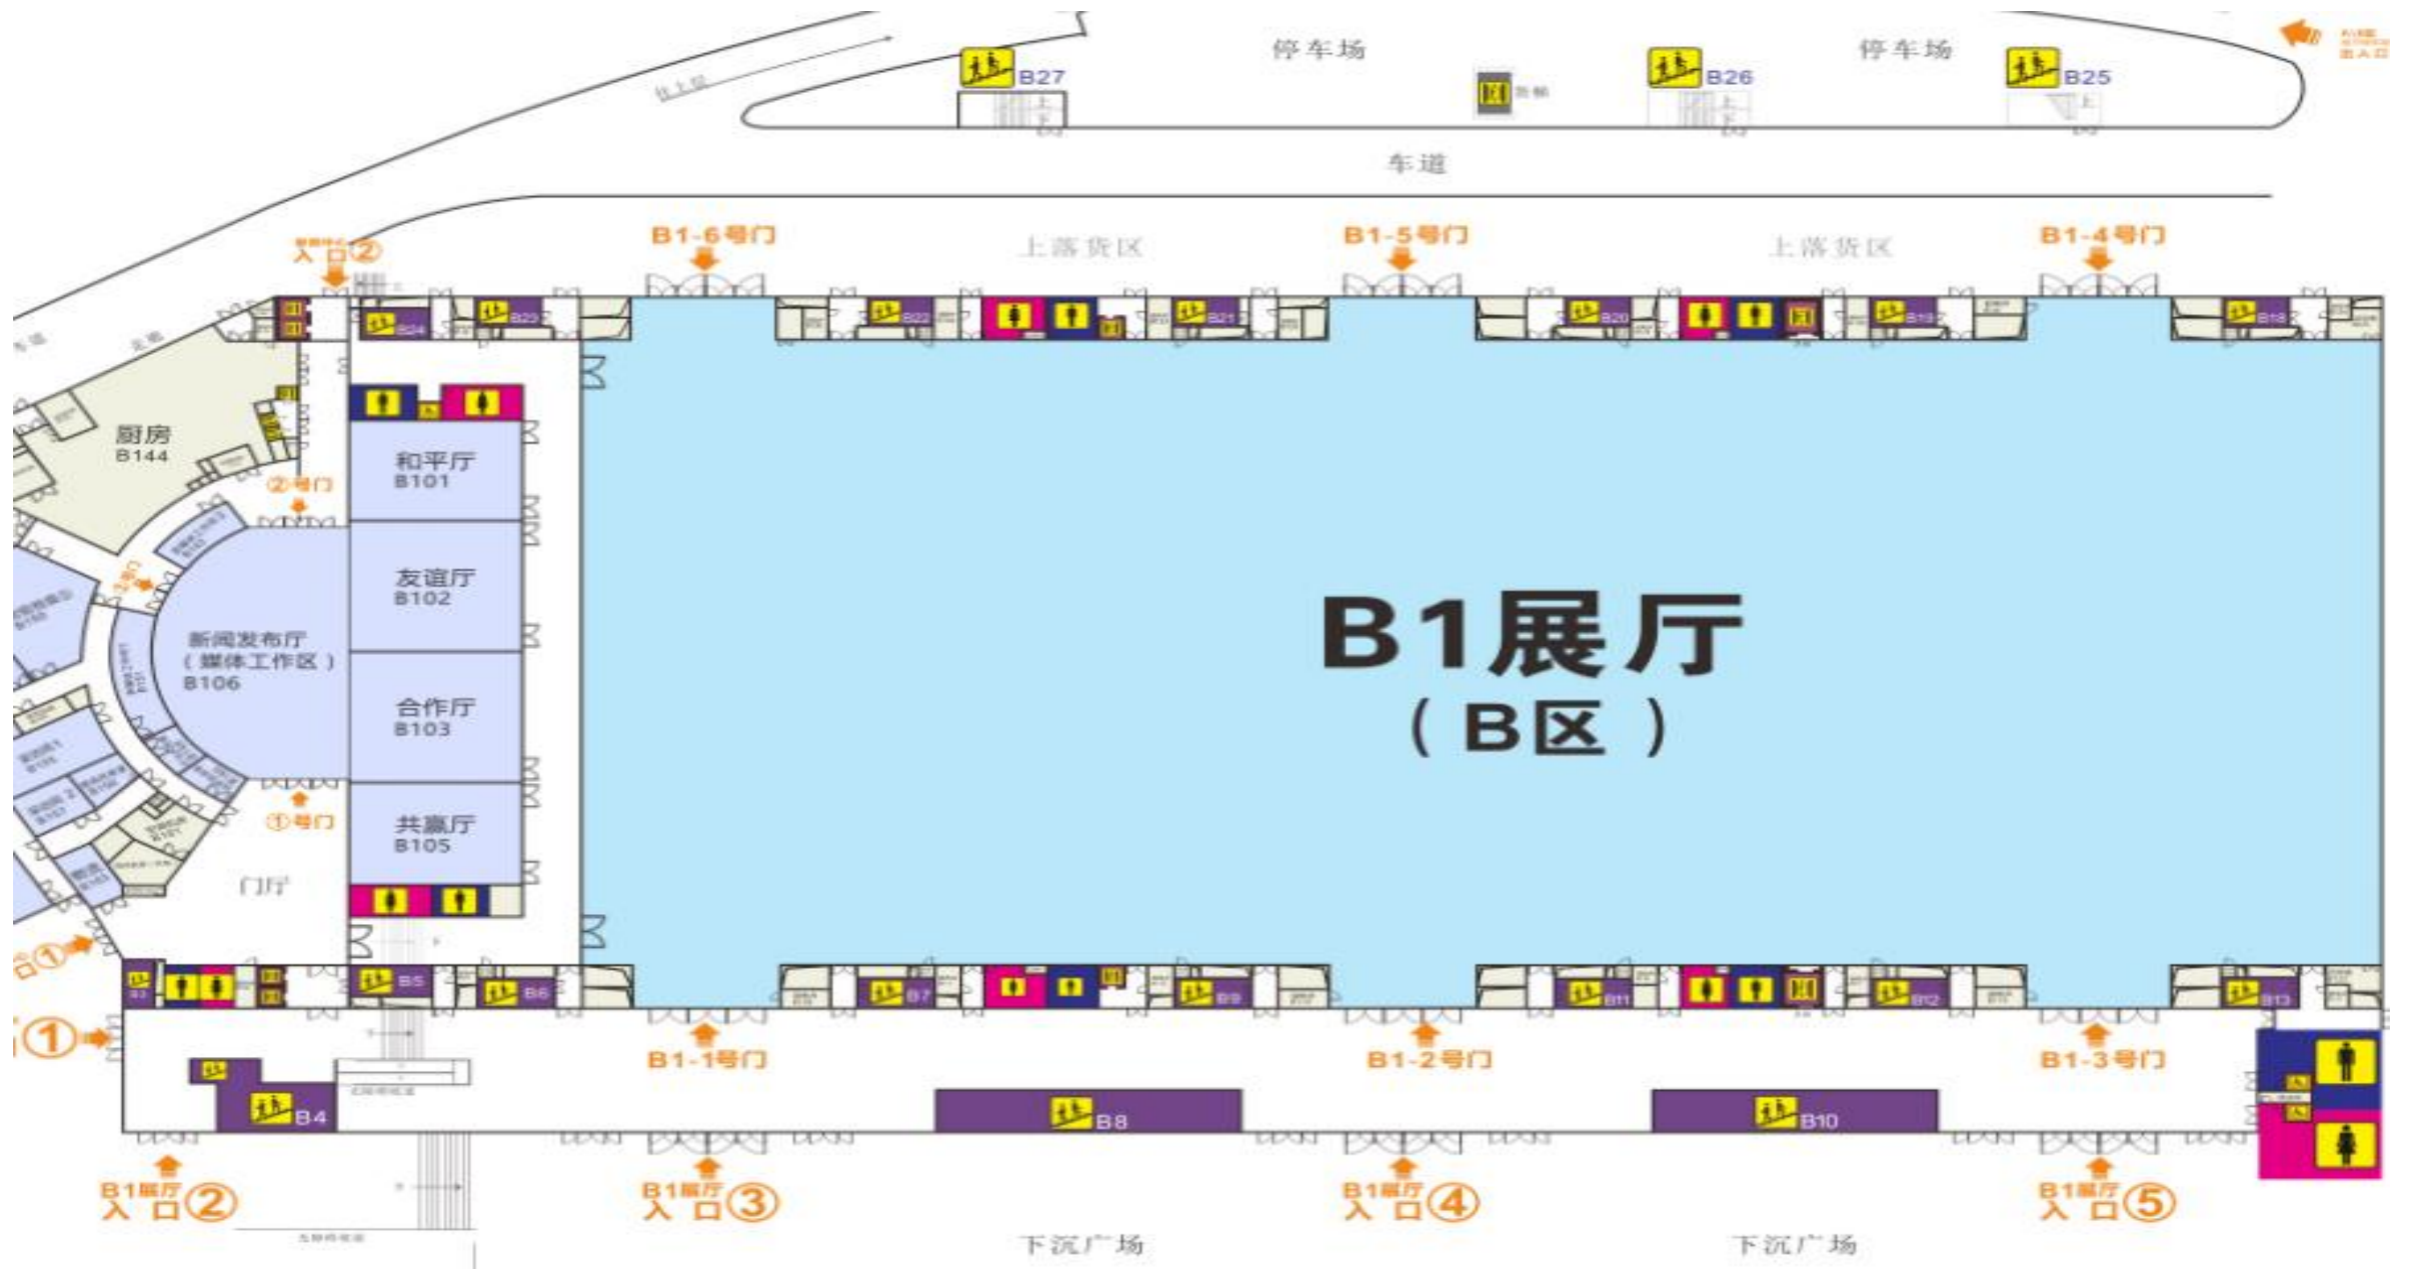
停车场
B27
停车场
B26
B25
车道
B1-6号门
上落货区
B1-5号门
上落货区
B1-4号门
入口②
B24
B23
B22
B21
B20
B19
B18
厨房
B144
和平厅
B101
②号门
友谊厅
B102
新闻发布厅
（媒体工作区）
B106
B1展厅
（B区）
合作厅
B103
①号门
共赢厅
B105
门厅
口①
B5
B6
B7
B9
B11
B12
B13
①
B1-1号门
B1-2号门
B1-3号门
B4
B8
B10
B1展厅
入口②
B1展厅
入口③
B1展厅
入口④
B1展厅
入口⑤
下沉广场
下沉广场